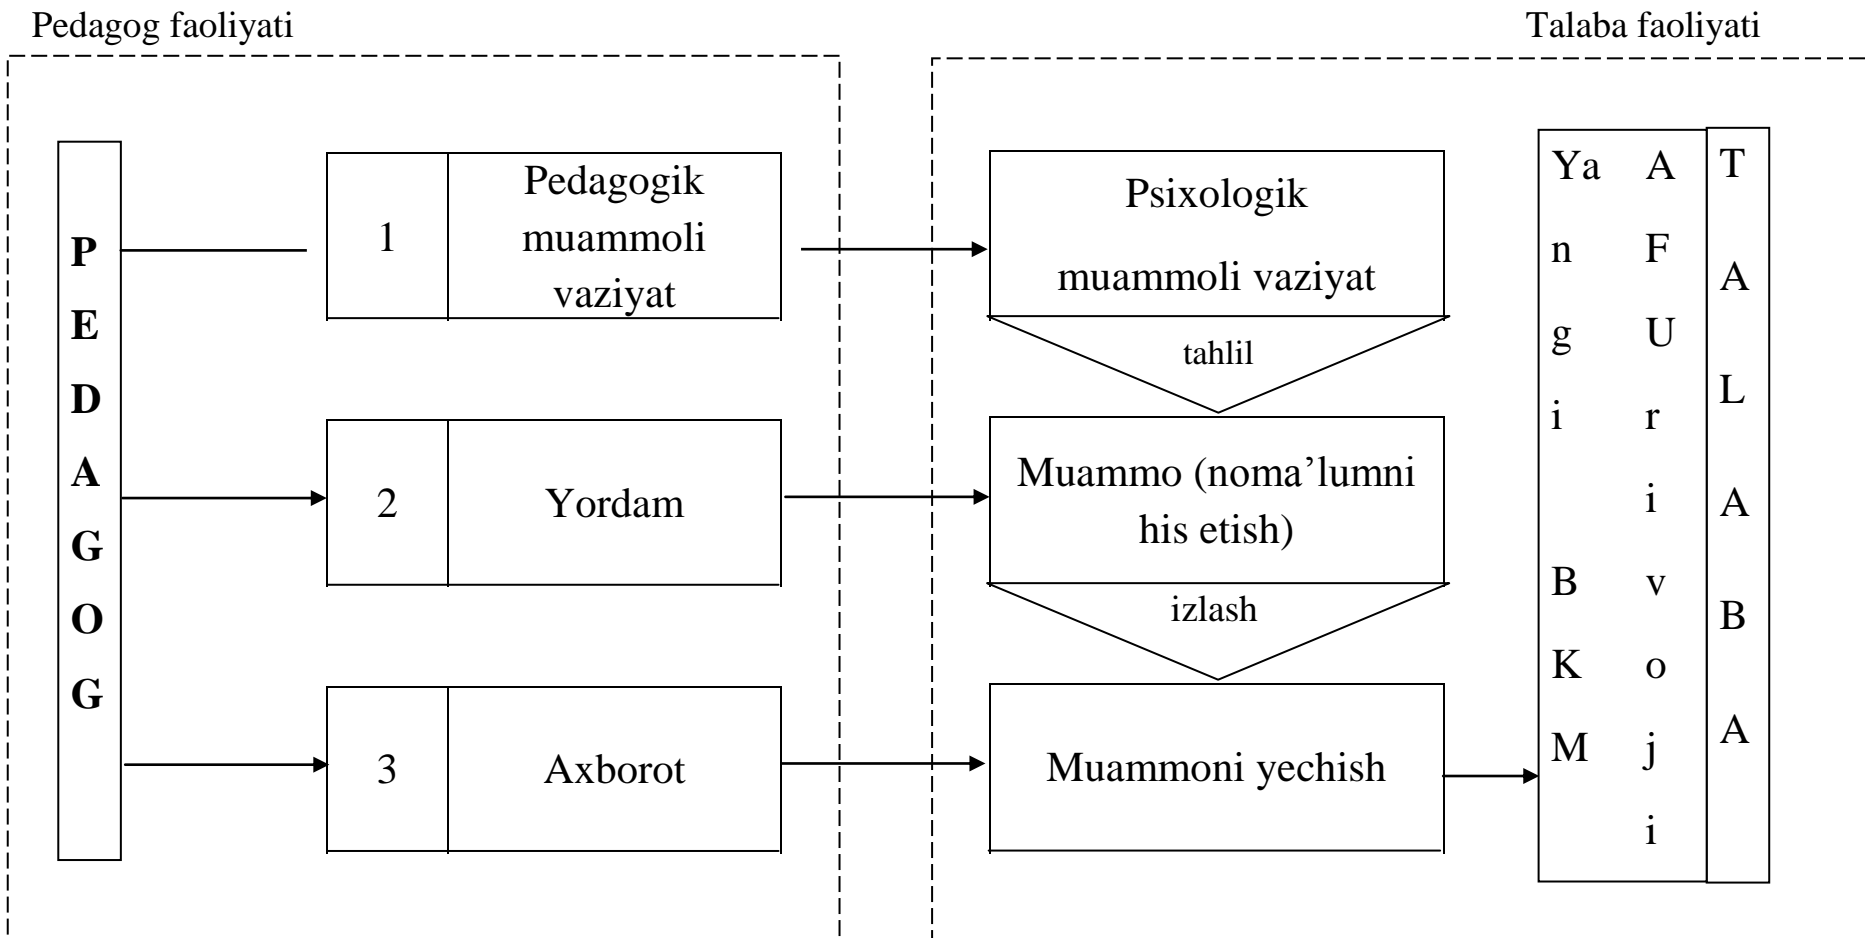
Pedagog faoliyati

Talaba faoliyati

P
E
D
A
G
O
G

1

Pedagogik muammoli vaziyat

2

Yordam

3

Axborot

Psixologik muammoli vaziyat

tahlil

Muammo (noma'lumni his etish)

izlash

Muammoni yechish

Ya
n
g
i

B
K
M

A
F
U
r
i
v
o
j
i

T
A
L
A
B
A